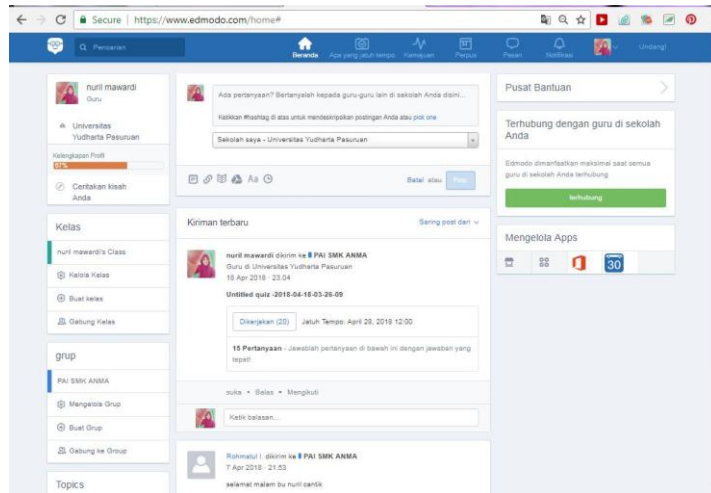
Secure | https://www.edmodo.com/home#

Pencarian

Beranda | Apa yang jatuh tempo | Kemajuan | Perpus | Pesan | Notifikasi | Undang!

nuril mawardi
Guru

Universitas Yudharta Pasuruan

Kelengkapan Profil
67%

Ceritakan kisah Anda

Kelas

nuril mawardi's Class

Kelola Kelas

Buat kelas

Gabung Kelas

grup

PAI SMK ANMA

Mengelola Grup

Buat Grup

Gabung ke Group

Topics

Ada pertanyaan? Bertanyalah kepada guru-guru lain di sekolah Anda disini...

Ketikkan #hashtag di atas untuk mendeskripsikan postingan Anda atau pick one

Sekolah saya - Universitas Yudharta Pasuruan

Aa

Batal atau Pos

Kiriman terbaru

Saring post dari

nuril mawardi dikirim ke PAI SMK ANMA
Guru di Universitas Yudharta Pasuruan
18 Apr 2018 - 23.04

Untitled quiz -2018-04-18-03-26-09

Dikerjakan (20) Jatuh Tempo: April 28, 2018 12:00

15 Pertanyaan - Jawablah pertanyaan di bawah ini dengan jawaban yang tepat!

suka • Balas • Mengikuti

Ketik balasan...

Rohmatul I. dikirim ke PAI SMK ANMA
7 Apr 2018 - 21.53

selamat malam bu nuril cantik

Pusat Bantuan

Terhubung dengan guru di sekolah Anda

Edmodo dimanfaatkan maksimal saat semua guru di sekolah Anda terhubung

terhubung

Mengelola Apps

30